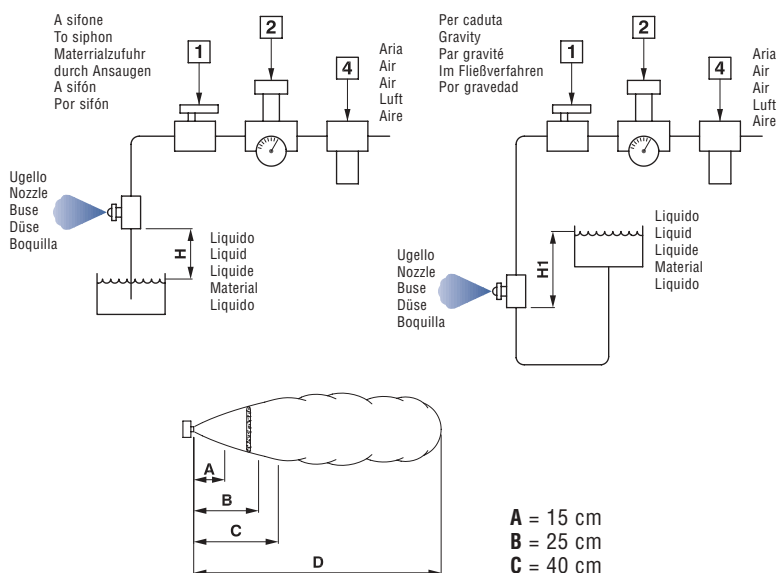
A sifone
To siphon
Materrialzufuhr durch Ansaugen
A sifón
Por sifón

1

2

4

Aria
Air
Air
Luft
Aire

Ugello
Nozzle
Buse
Düse
Boquilla

H

Liquido
Liquid
Liquide
Material
Liquido

Per caduta
Gravity
Par gravité
Im Fließverfahren
Por gravedad

1

2

4

Aria
Air
Air
Luft
Aire

Liquido
Liquid
Liquide
Material
Liquido

H1

Ugello
Nozzle
Buse
Düse
Boquilla

A

B

C

D

**A** = 15 cm
**B** = 25 cm
**C** = 40 cm